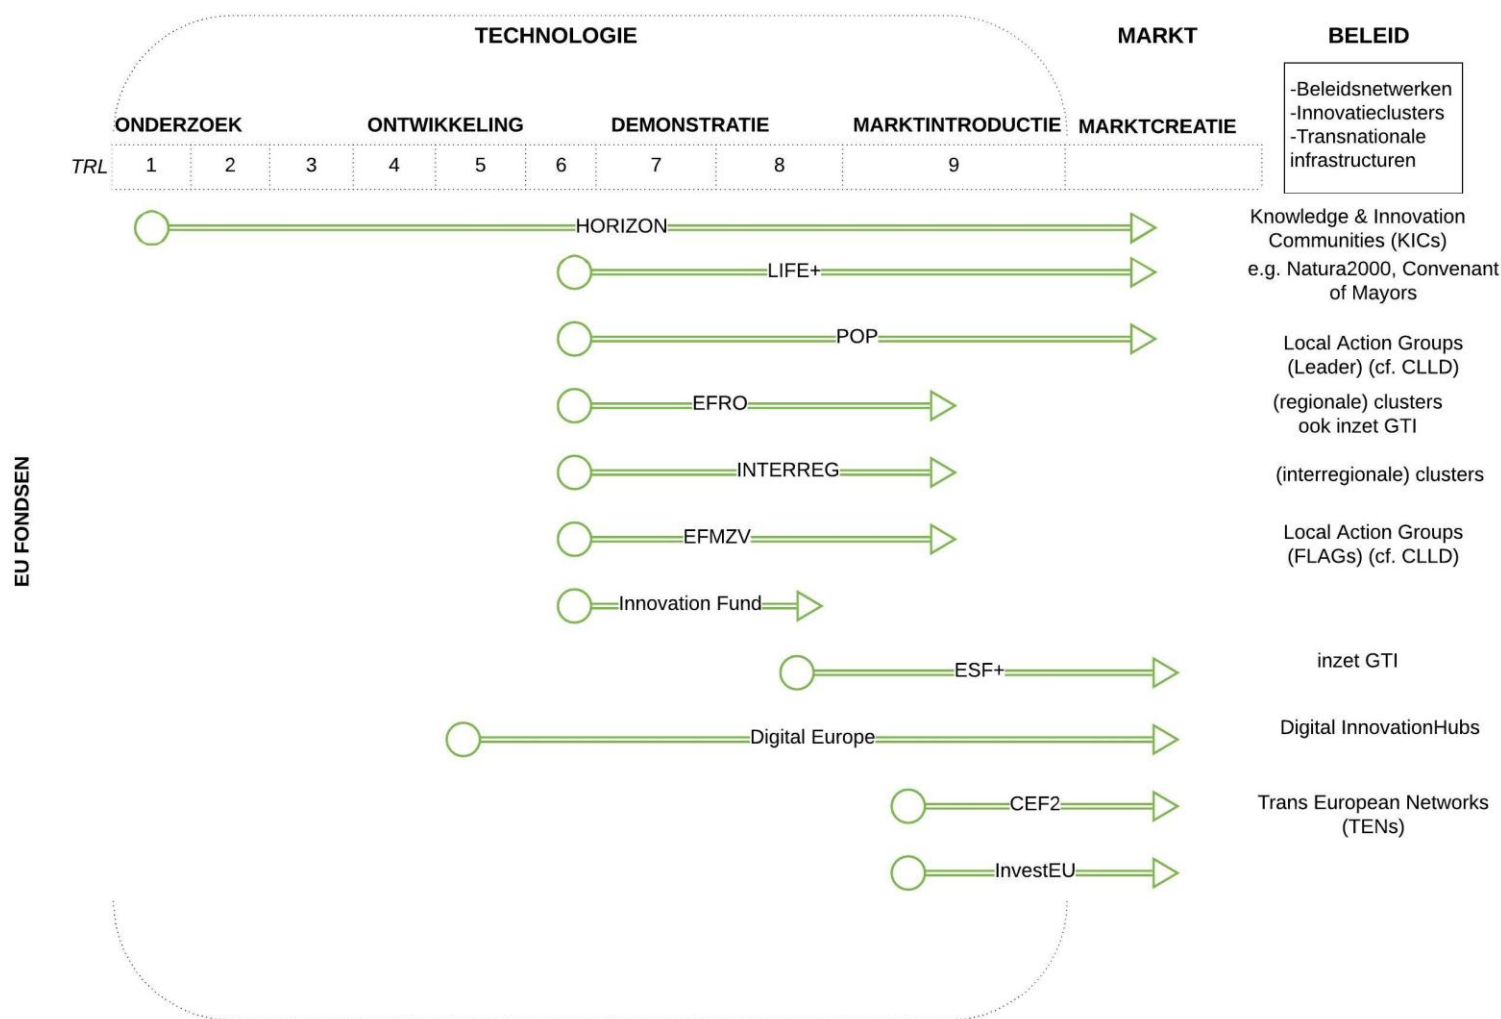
TECHNOLOGIE

MARKT

BELEID

-Beleidsnetwerken
-Innovatieclusters
-Transnationale infrastructuren

ONDERZOEK

ONTWIKKELING

DEMONSTRATIE

MARKTINTRODUCTIE

MARKTCREATIE

| TRL | 1 | 2 | 3 | 4 | 5 | 6 | 7 | 8 | 9 | |
|---|---|---|---|---|---|---|---|---|---|---|

EU FONDSEN

HORIZON
Knowledge & Innovation Communities (KICs)

LIFE+
e.g. Natura2000, Convenant of Mayors

POP
Local Action Groups (Leader) (cf. CLLD)

EFRO
(regionale) clusters ook inzet GTI

INTERREG
(interregionale) clusters

EFMZV
Local Action Groups (FLAGs) (cf. CLLD)

Innovation Fund

ESF+
inzet GTI

Digital Europe
Digital InnovationHubs

CEF2
Trans European Networks (TENs)

InvestEU